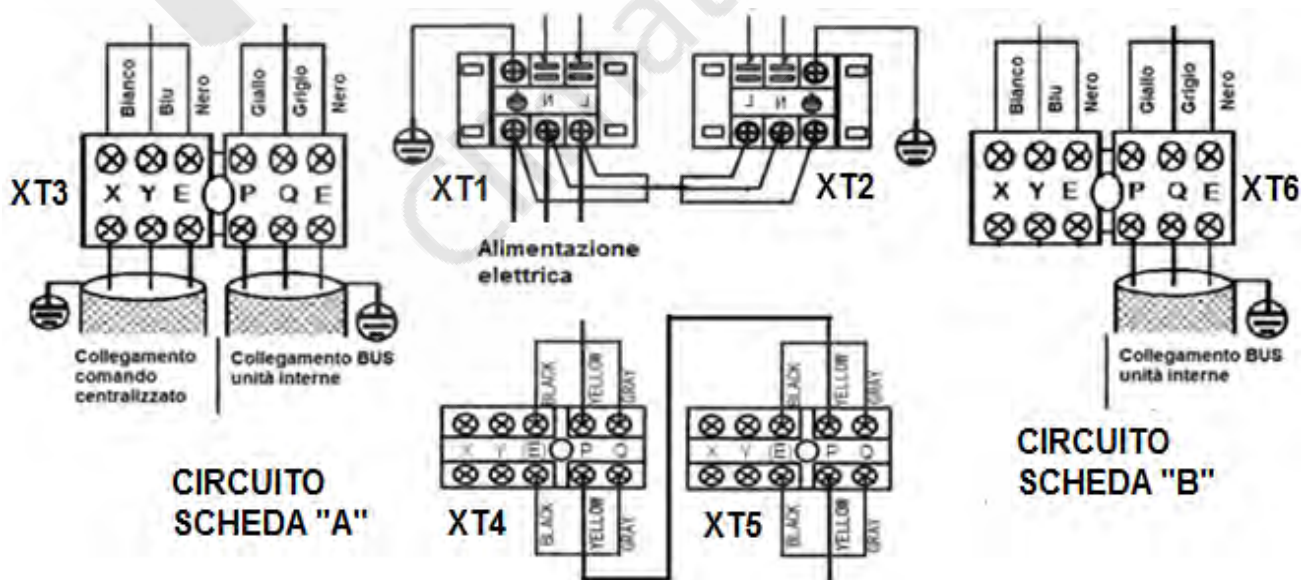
Bianco Blu Nero Giallo Grigio Nero

XT3 X Y E P Q E

Collegamento comando centralizzato

Collegamento BUS unità interne

N L

XT1

L N

XT2

Alimentazione elettrica

Bianco Blu Nero Giallo Grigio Nero

X Y E P Q E XT6

Collegamento BUS unità interne

BLACK YELLOW GRAY

X Y E P Q

BLACK YELLOW GRAY

XT4

BLACK YELLOW GRAY

X Y E P Q

BLACK YELLOW GRAY

XT5

CIRCUITO SCHEDA "A"

CIRCUITO SCHEDA "B"